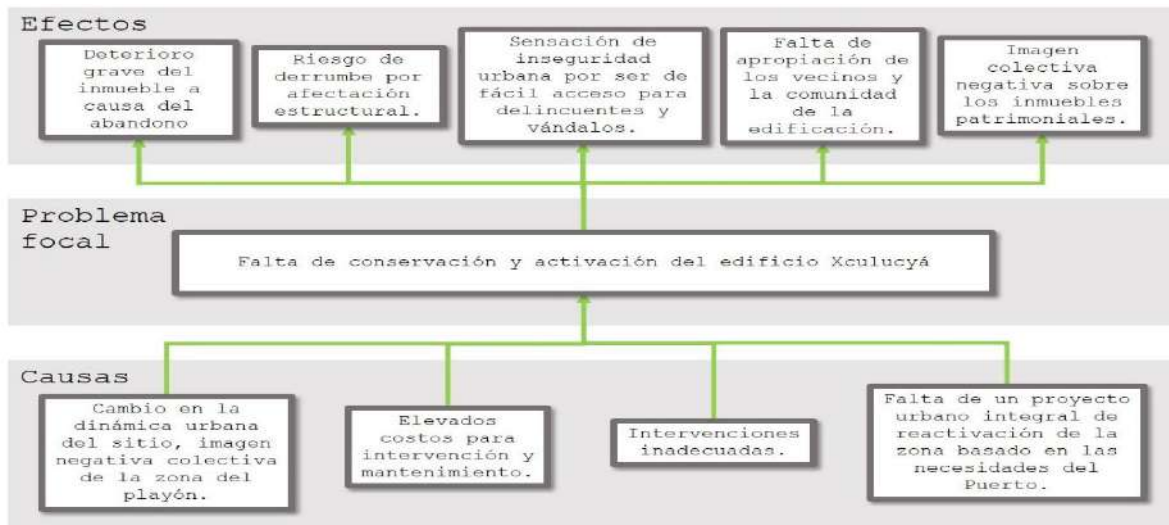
Efectos

Deterioro grave del inmueble a causa del abandono

Riesgo de derrumbe por afectación estructural.

Sensación de inseguridad urbana por ser de fácil acceso para delincuentes y vándalos.

Falta de apropiación de los vecinos y la comunidad de la edificación.

Imagen colectiva negativa sobre los inmuebles patrimoniales.

Problema focal

Falta de conservación y activación del edificio Xculucyá

Causas

Cambio en la dinámica urbana del sitio, imagen negativa colectiva de la zona del playón.

Elevados costos para intervención y mantenimiento.

Intervenciones inadecuadas.

Falta de un proyecto urbano integral de reactivación de la zona basado en las necesidades del Puerto.